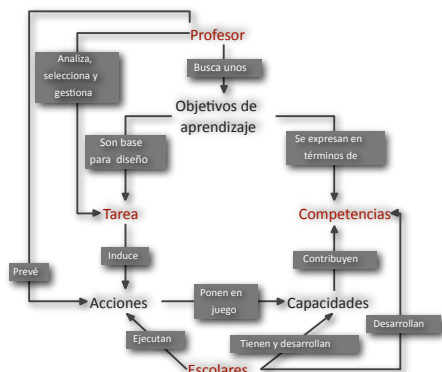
Profesor

Analiza, selecciona y gestiona

Busca unos

Objetivos de aprendizaje

Son base para diseño

Se expresan en términos de

Tarea

Competencias

Induce

Prevé

Contribuyen

Acciones

Ponen en juego

Capacidades

Desarrollan

Ejecutan

Tienen y desarrollan

Escolares